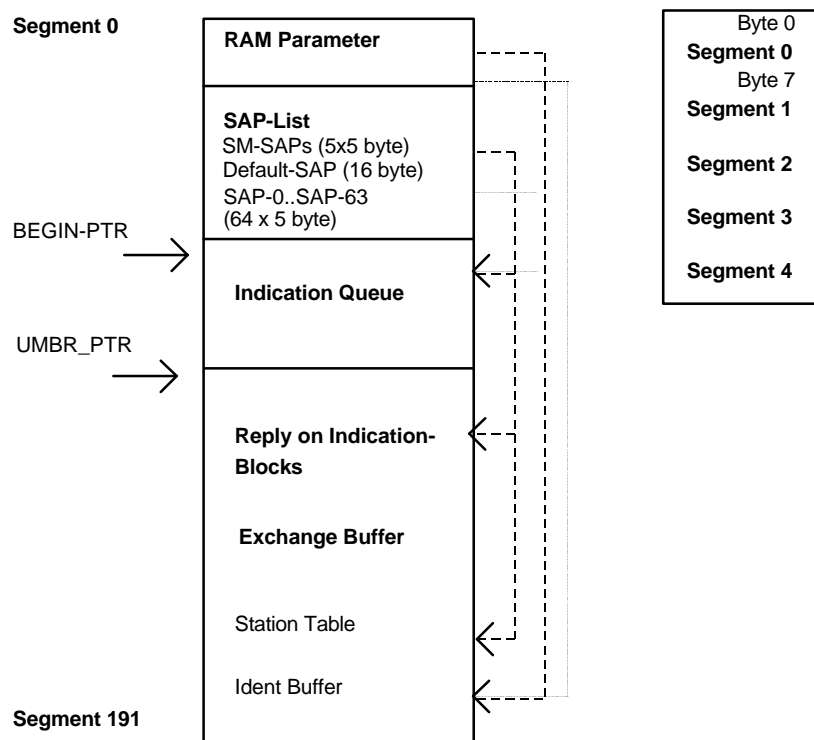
Segment 0

RAM Parameter

SAP-List
SM-SAPs (5x5 byte)
Default-SAP (16 byte)
SAP-0..SAP-63
(64 x 5 byte)

BEGIN-PTR

Indication Queue

UMBR_PTR

Reply on Indication-Blocks

Exchange Buffer

Station Table

Ident Buffer

Segment 191

Byte 0
Segment 0
Byte 7
Segment 1
Segment 2
Segment 3
Segment 4